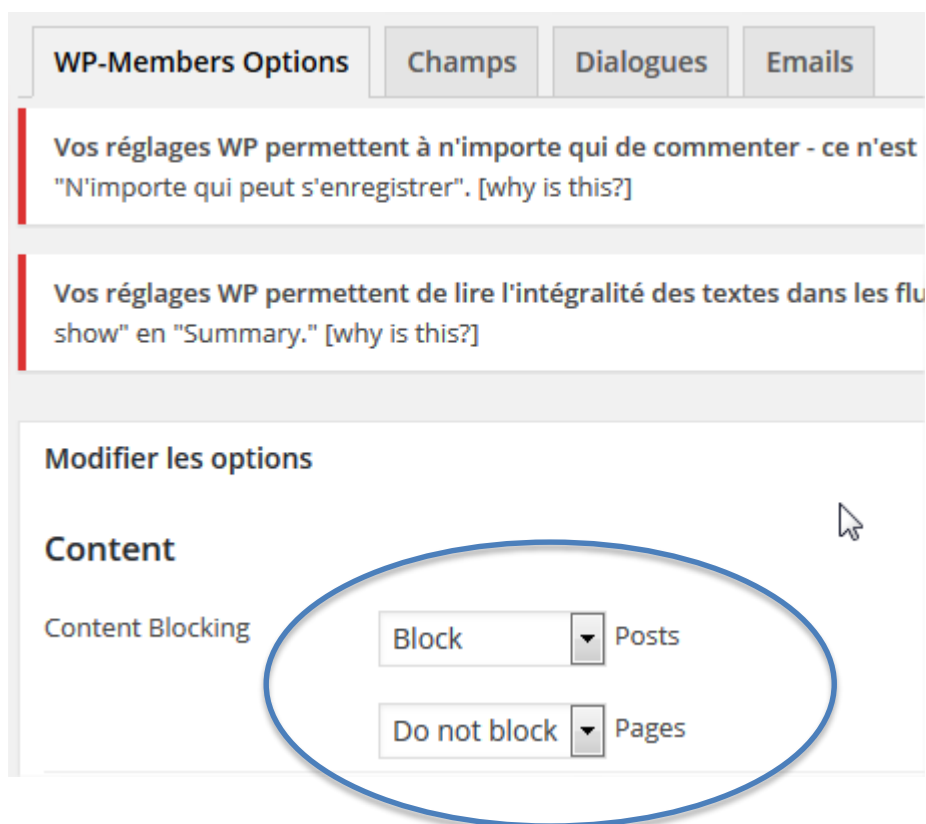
WP-Members Options | Champs | Dialogues | Emails

Vos réglages WP permettent à n'importe qui de commenter - ce n'est "N'importe qui peut s'enregistrer". [why is this?]

Vos réglages WP permettent de lire l'intégralité des textes dans les flu show" en "Summary." [why is this?]

Modifier les options

Content

Content Blocking

Block Posts

Do not block Pages